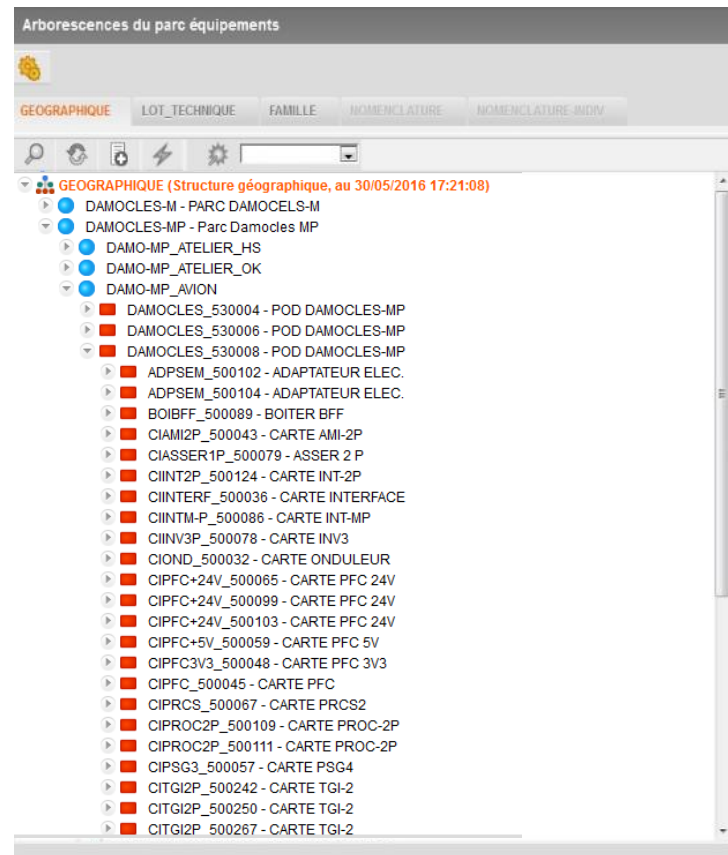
Arborescences du parc équipements

GEOGRAPHIQUE | LOT_TECHNIQUE | FAMILLE | NOMENCLATURE | NOMENCLATURE-INDIV

GEOGRAPHIQUE (Structure géographique, au 30/05/2016 17:21:08)
DAMOCLES-M - PARC DAMOCELS-M
DAMOCLES-MP - Parc Damocles MP
DAMO-MP_ATELIER_HS
DAMO-MP_ATELIER_OK
DAMO-MP_AVION
DAMOCLES_530004 - POD DAMOCLES-MP
DAMOCLES_530006 - POD DAMOCLES-MP
DAMOCLES_530008 - POD DAMOCLES-MP
ADPSEM_500102 - ADAPTATEUR ELEC.
ADPSEM_500104 - ADAPTATEUR ELEC.
BOIBFF_500089 - BOITER BFF
CIAMI2P_500043 - CARTE AMI-2P
CIASSER1P_500079 - ASSER 2 P
CIINT2P_500124 - CARTE INT-2P
CIINTERF_500036 - CARTE INTERFACE
CIINTM-P_500086 - CARTE INT-MP
CIINV3P_500078 - CARTE INV3
CIOND_500032 - CARTE ONDULEUR
CIPFC+24V_500065 - CARTE PFC 24V
CIPFC+24V_500099 - CARTE PFC 24V
CIPFC+24V_500103 - CARTE PFC 24V
CIPFC+5V_500059 - CARTE PFC 5V
CIPFC3V3_500048 - CARTE PFC 3V3
CIPFC_500045 - CARTE PFC
CIPRCS_500067 - CARTE PRCS2
CIPROC2P_500109 - CARTE PROC-2P
CIPROC2P_500111 - CARTE PROC-2P
CIPSG3_500057 - CARTE PSG4
CITGI2P_500242 - CARTE TGI-2
CITGI2P_500250 - CARTE TGI-2
CITGI2P_500267 - CARTE TGI-2